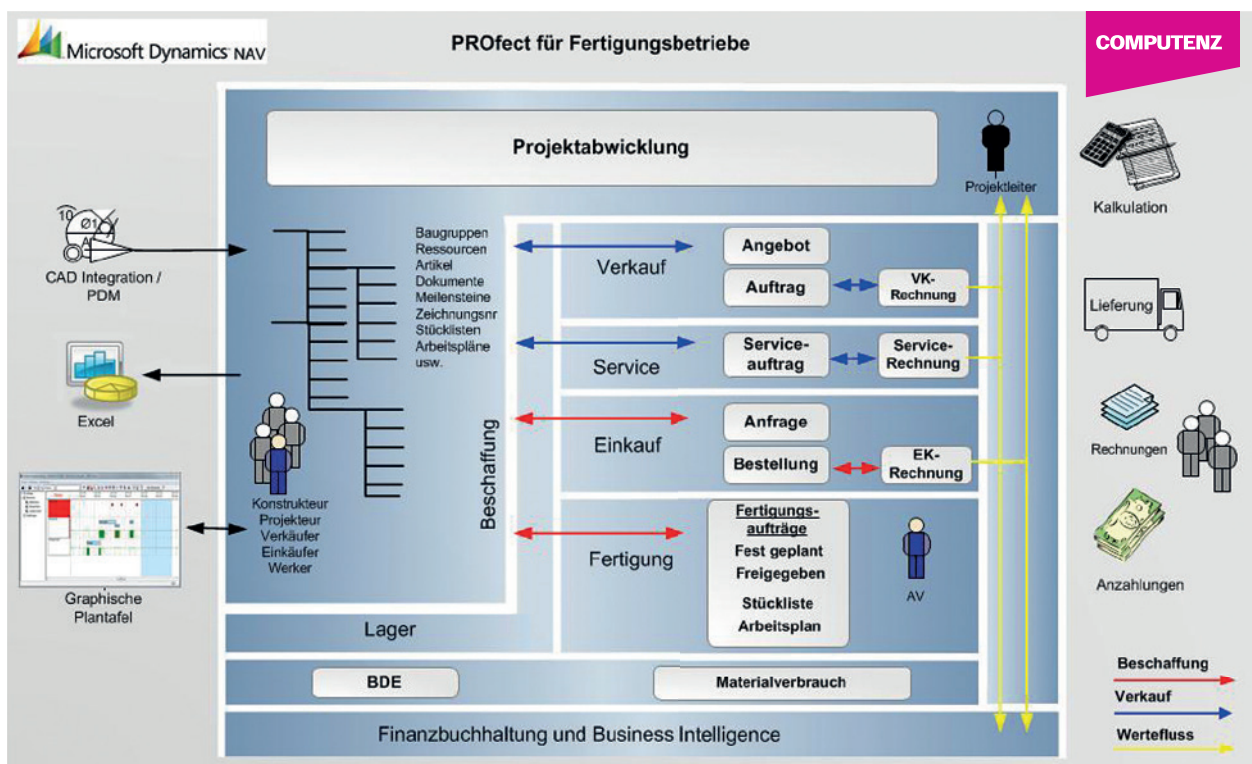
Microsoft Dynamics NAV

PROfect für Fertigungsbetriebe

COMPUTENZ

Projektabwicklung

Projektleiter

Kalkulation

CAD Integration / PDM

Baugruppen
Ressourcen
Artikel
Dokumente
Meilensteine
Zeichnungsnr
Stücklisten
Arbeitspläne
usw.

Verkauf

Angebot

Auftrag

VK-Rechnung

Lieferung

Excel

Service

Serviceauftrag

Service-Rechnung

Beschaffung

Einkauf

Anfrage

Bestellung

EK-Rechnung

Rechnungen

Konstrukteur
Projekteur
Verkäufer
Einkäufer
Werker

Fertigung

Fertigungsaufträge
Fest geplant
Freigegeben
Stückliste
Arbeitsplan

AV

Anzahlungen

Graphische Plantafel

Lager

BDE

Materialverbrauch

Finanzbuchhaltung und Business Intelligence

Beschaffung
Verkauf
Wertefluss